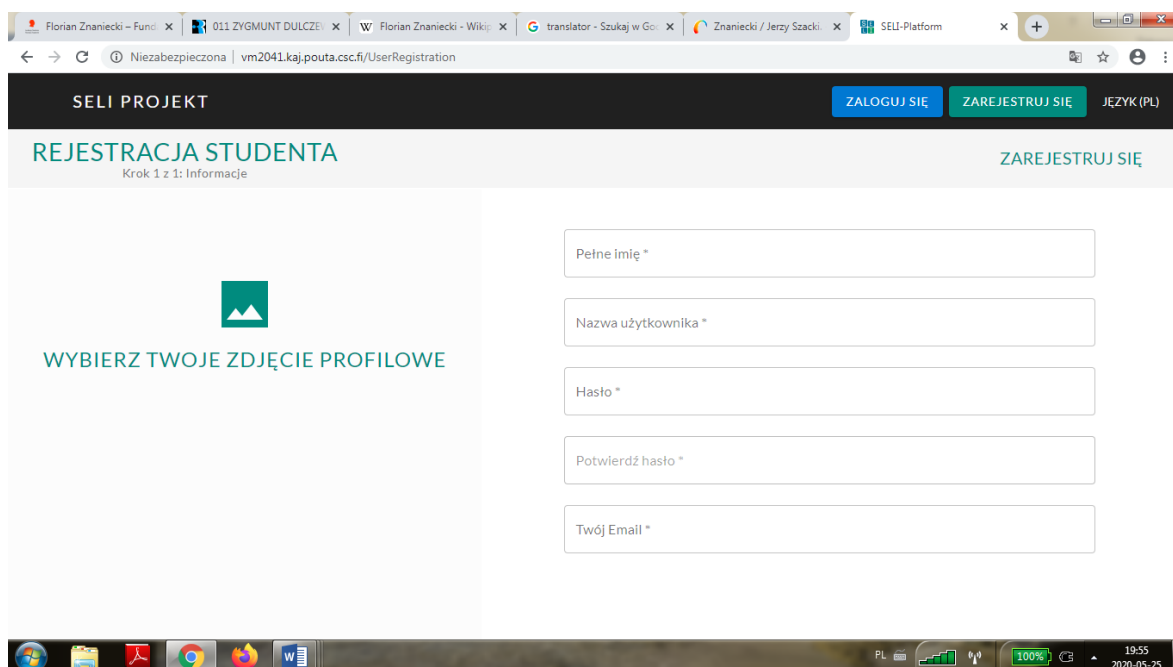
Florian Znaniecki – Fund ×
011 ZYGMUNT DULCZE ×
Florian Znaniecki - Wikip ×
translator - Szukaj w Go ×
Znaniecki / Jerzy Szacki ×
SELI-Platform ×
+

Niezabezpieczona | vm2041.kaj.pouta.csc.fi/UserRegistration

SELI PROJEKT
ZALOGUJ SIĘ
ZAREJESTRUJ SIĘ
JĘZYK (PL)

REJESTRACJA STUDENTA
Krok 1 z 1: Informacje

ZAREJESTRUJ SIĘ

WYBIERZ TWOJE ZDJĘCIE PROFILOWE

Pełne imię *

Nazwa użytkownika *

Hasło *

Potwierdź hasło *

Twój Email *

PL
100%
19:55
2020-05-25